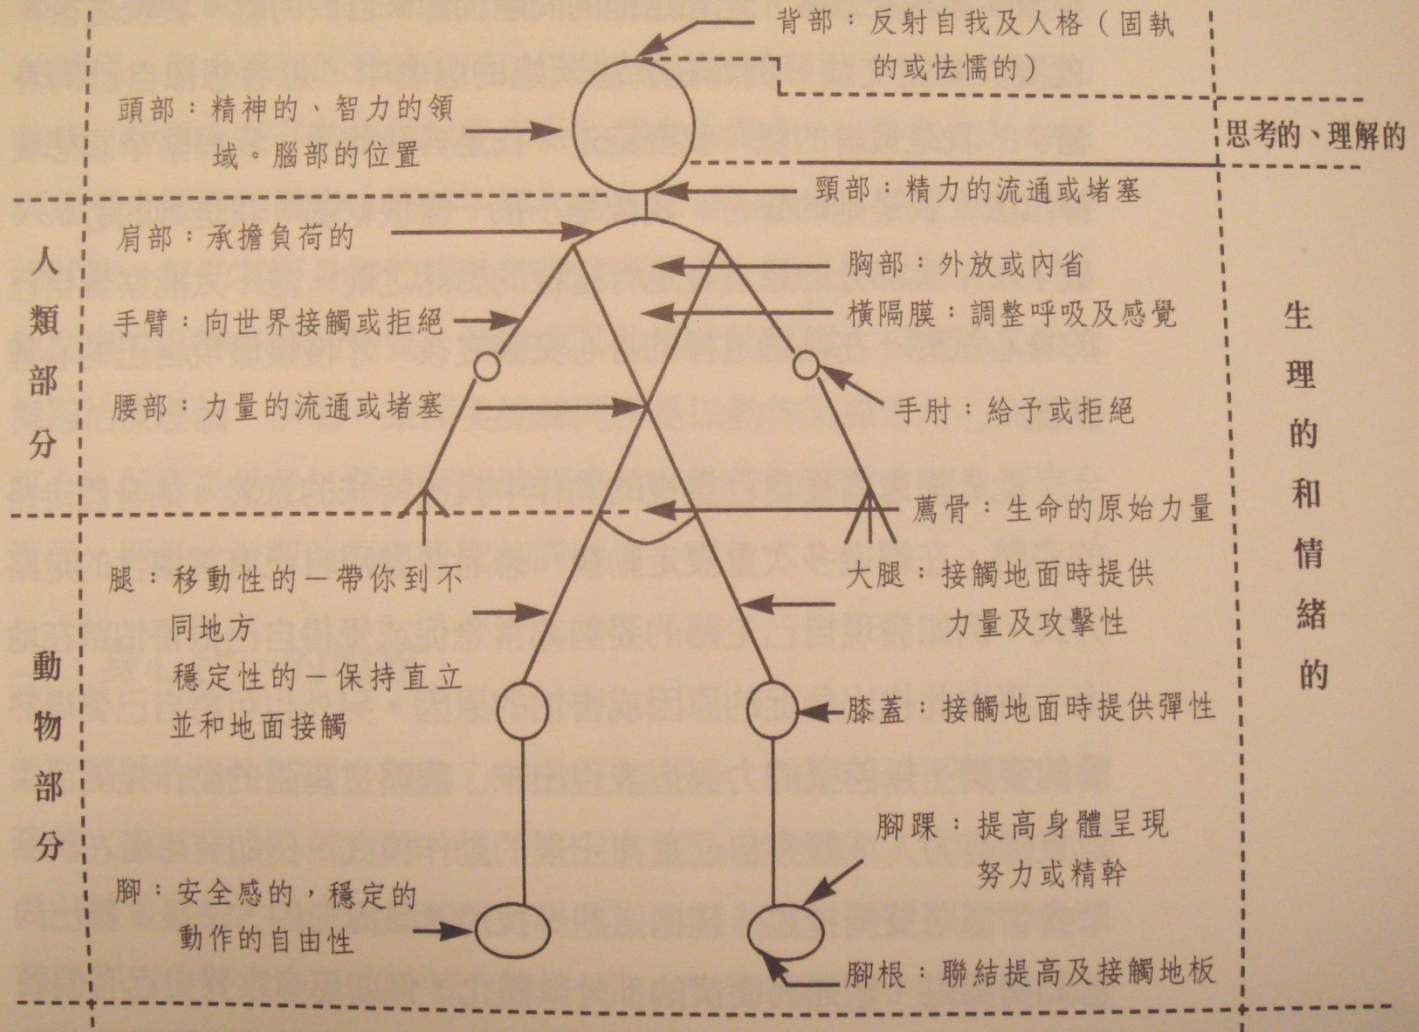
背部：反射自我及人格（固執的或怯懦的）

思考的、理解的

頭部：精神的、智力的領域。腦部的位置

頸部：精力的流通或堵塞

人類部分

肩部：承擔負荷的

胸部：外放或內省

手臂：向世界接觸或拒絕

橫隔膜：調整呼吸及感覺

生理的和情緒的

腰部：力量的流通或堵塞

手肘：給予或拒絕

薦骨：生命的原始力量

腿：移動性的－帶你到不同地方
穩定性的－保持直立並和地面接觸

大腿：接觸地面時提供力量及攻擊性

動物部分

膝蓋：接觸地面時提供彈性

腳踝：提高身體呈現努力或精幹

腳：安全感的，穩定的動作的自由性

腳根：聯結提高及接觸地板